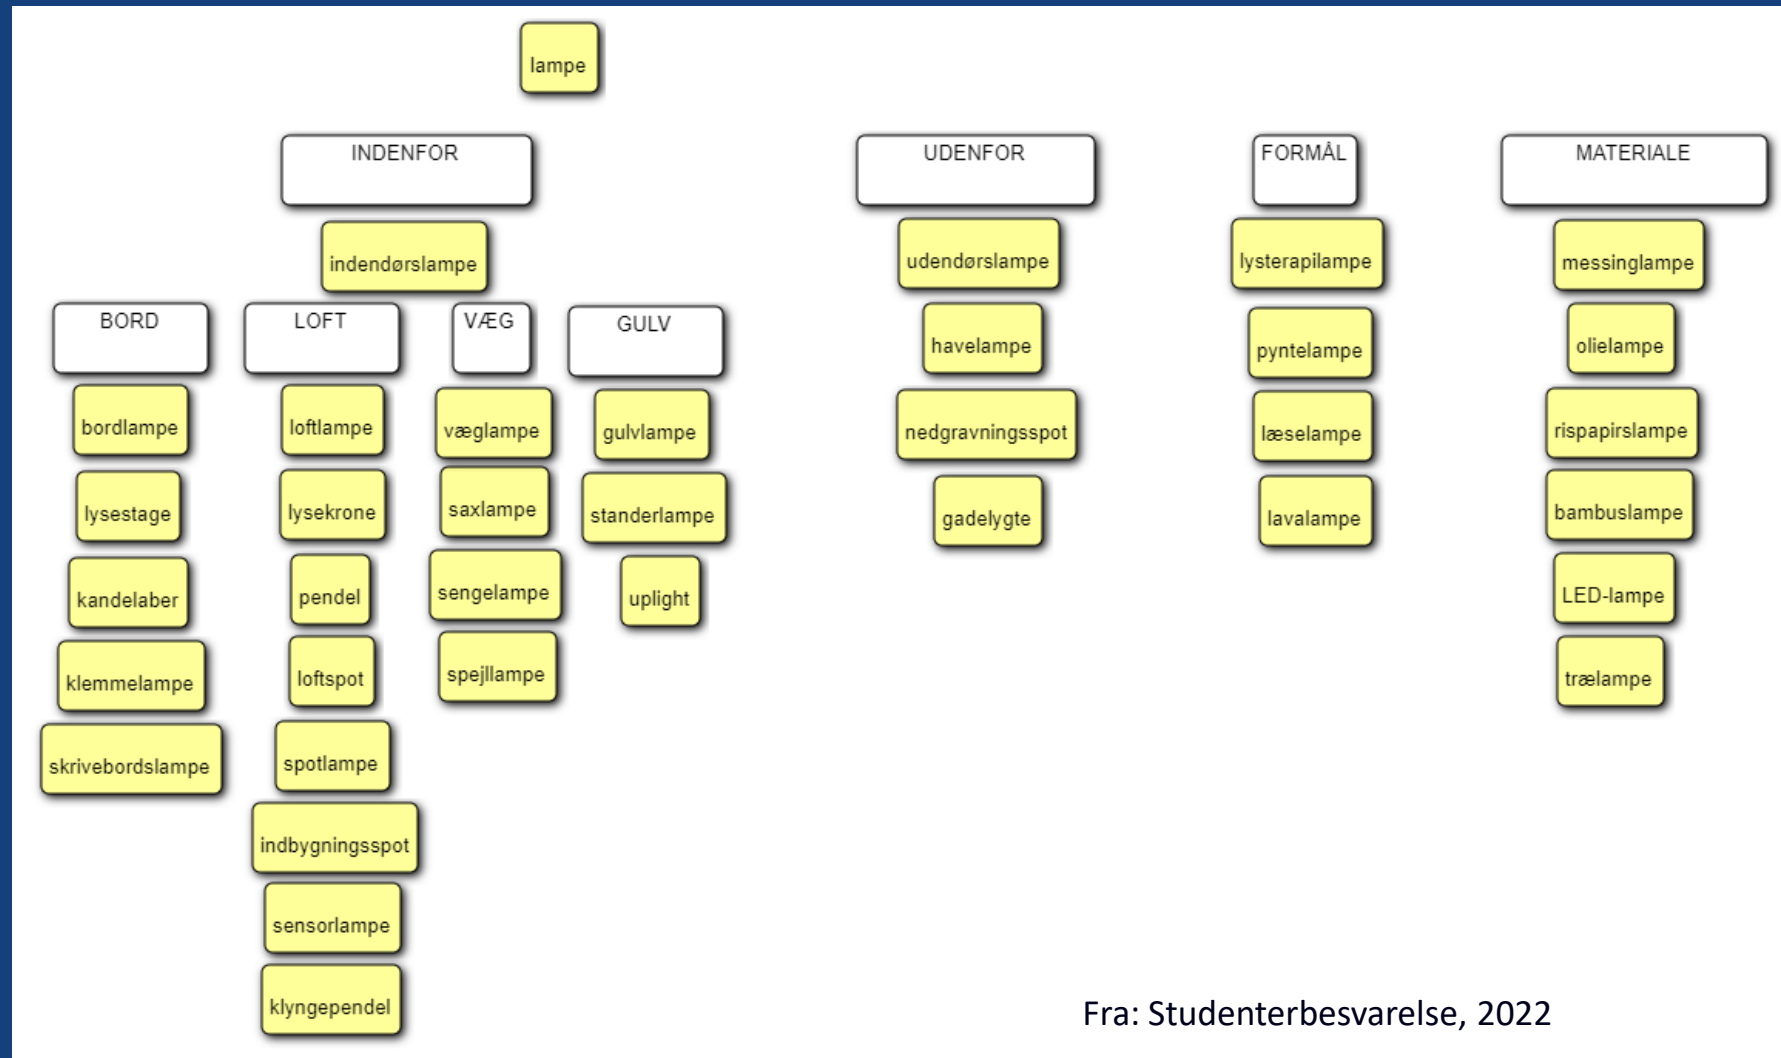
lampe

INDENFOR

indendørslampe

BORD

bordlampe

lysestage

kandelaber

klemmelampe

skrivebordslampe

LOFT

loftlampe

lysekrone

pendel

loftspot

spotlampe

indbygningsspot

sensorlampe

klyngependel

VÆG

væglampe

saxlampe

sengelampe

spejllampe

GULV

gulvlampe

standerlampe

uplight

UDENFOR

udendørslampe

havelampe

nedgravningsspot

gadelygte

FORMÅL

lysterapilampe

pyntelampe

læselampe

lavalampe

MATERIALE

messinglampe

olielampe

rispapirslampe

bambuslampe

LED-lampe

trælampe

Fra: Studenterbesvarelse, 2022